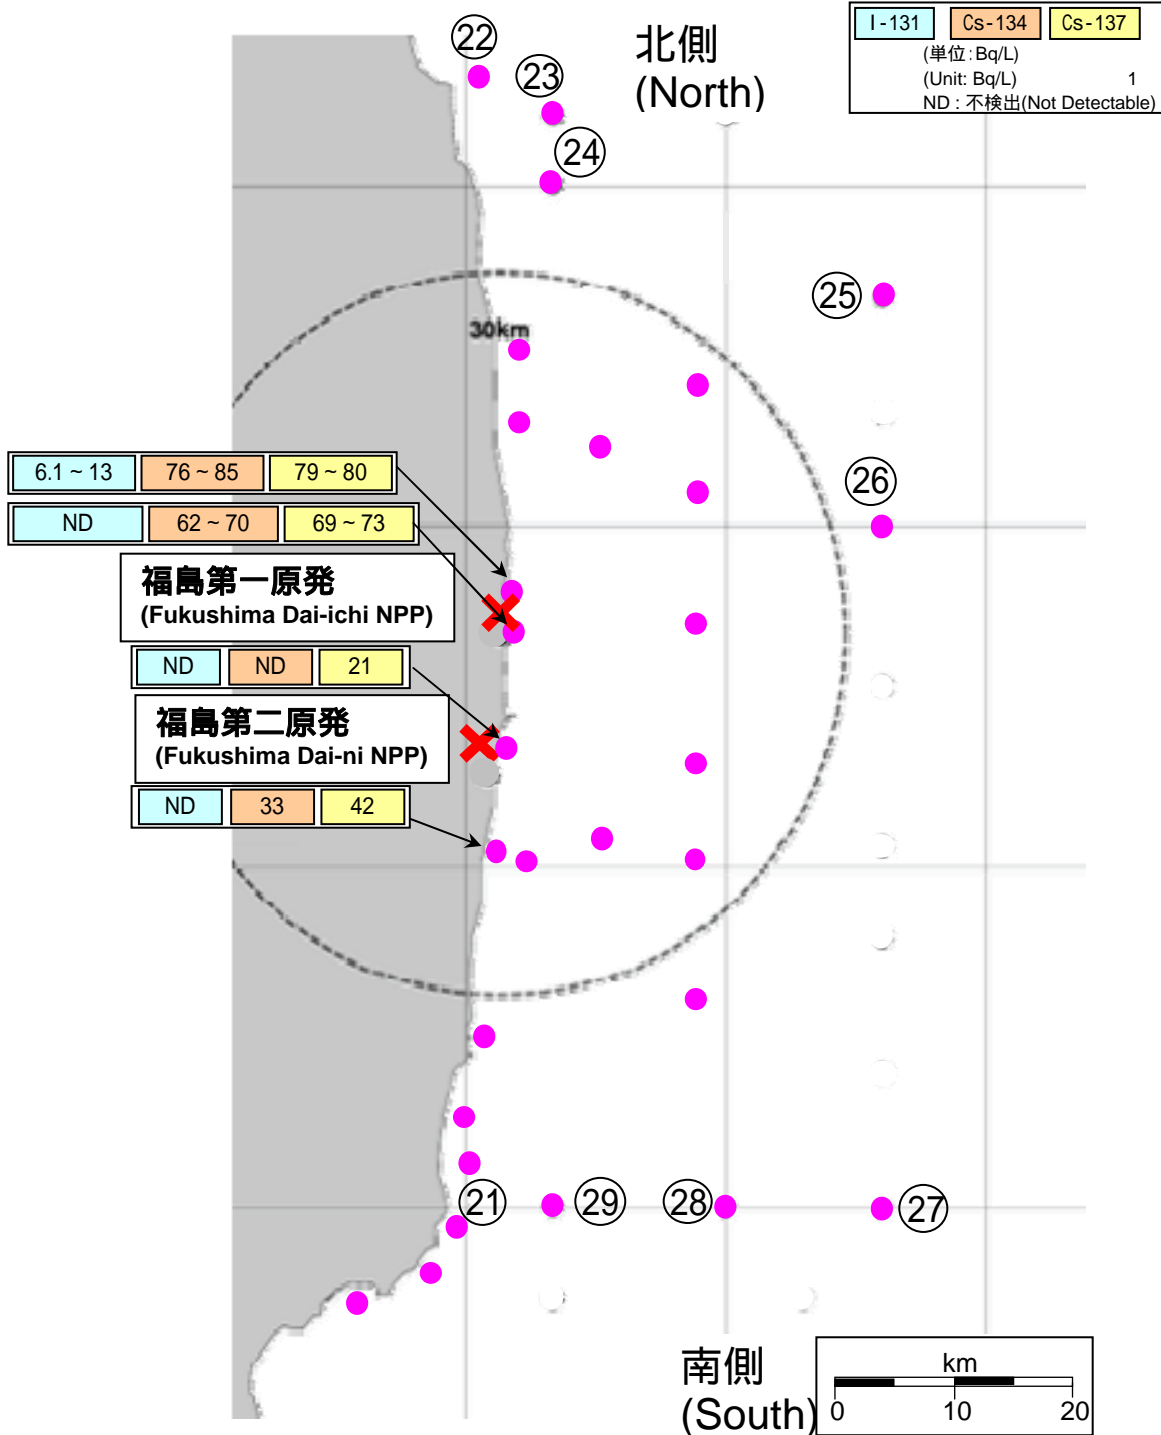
| I-131 | Cs-134 | Cs-137 |
|---|---|---|

(単位:Bq/L)
(Unit: Bq/L) 1
ND : 不検出(Not Detectable)

北側
(North)

22
23
24
25
26
30km

| 6.1 ~ 13 | 76 ~ 85 | 79 ~ 80 |
|---|---|---|

| ND | 62 ~ 70 | 69 ~ 73 |
|---|---|---|

福島第一原発
(Fukushima Dai-ichi NPP)

| ND | ND | 21 |
|---|---|---|

福島第二原発
(Fukushima Dai-ni NPP)

| ND | 33 | 42 |
|---|---|---|

21
29
28
27

南側
(South)

km
0 10 20